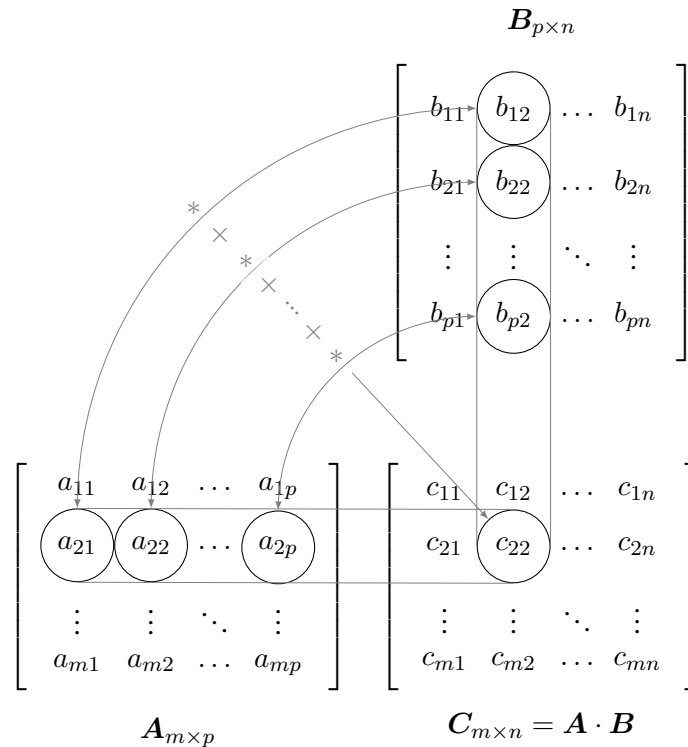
$\boldsymbol{B}_{p\times n}$

$b_{11}$ $b_{12}$ $\dots$ $b_{1n}$

$b_{21}$ $b_{22}$ $\dots$ $b_{2n}$

$\vdots$ $\vdots$ $\ddots$ $\vdots$

$b_{p1}$ $b_{p2}$ $\dots$ $b_{pn}$

$*$ $\times$ $*$ $\times$ $\dots$ $\times$ $*$

$a_{11}$ $a_{12}$ $\dots$ $a_{1p}$

$a_{21}$ $a_{22}$ $\dots$ $a_{2p}$

$\vdots$ $\vdots$ $\ddots$ $\vdots$

$a_{m1}$ $a_{m2}$ $\dots$ $a_{mp}$

$c_{11}$ $c_{12}$ $\dots$ $c_{1n}$

$c_{21}$ $c_{22}$ $\dots$ $c_{2n}$

$\vdots$ $\vdots$ $\ddots$ $\vdots$

$c_{m1}$ $c_{m2}$ $\dots$ $c_{mn}$

$\boldsymbol{A}_{m\times p}$

$\boldsymbol{C}_{m\times n} = \boldsymbol{A}\cdot\boldsymbol{B}$